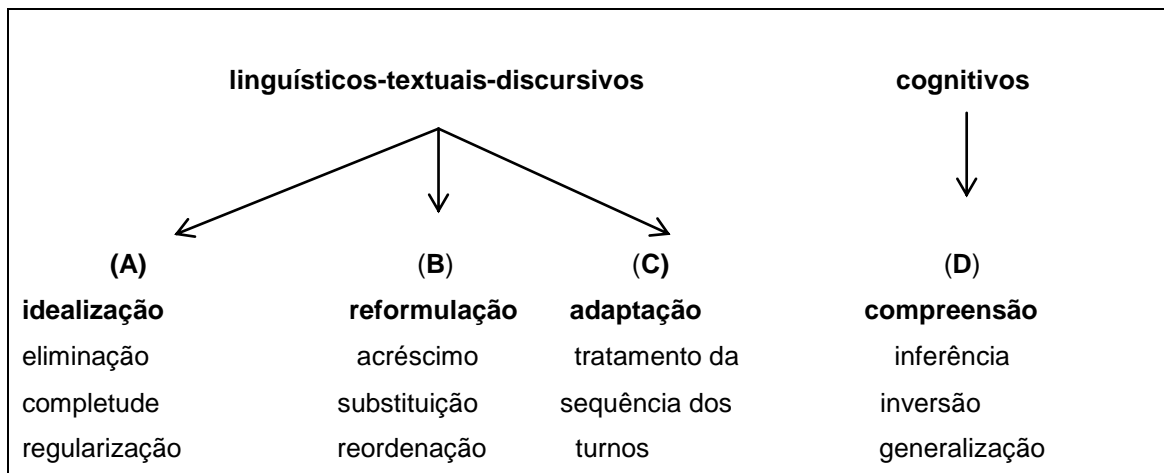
**linguísticos-textuais-discursivos**

**cognitivos**

**(A)**
**idealização**
eliminação
completude
regularização

(**B**)
**reformulação**
acréscimo
substituição
reordenação

(**C)**
**adaptação**
tratamento da sequência dos turnos

(**D**)
**compreensão**
inferência
inversão
generalização